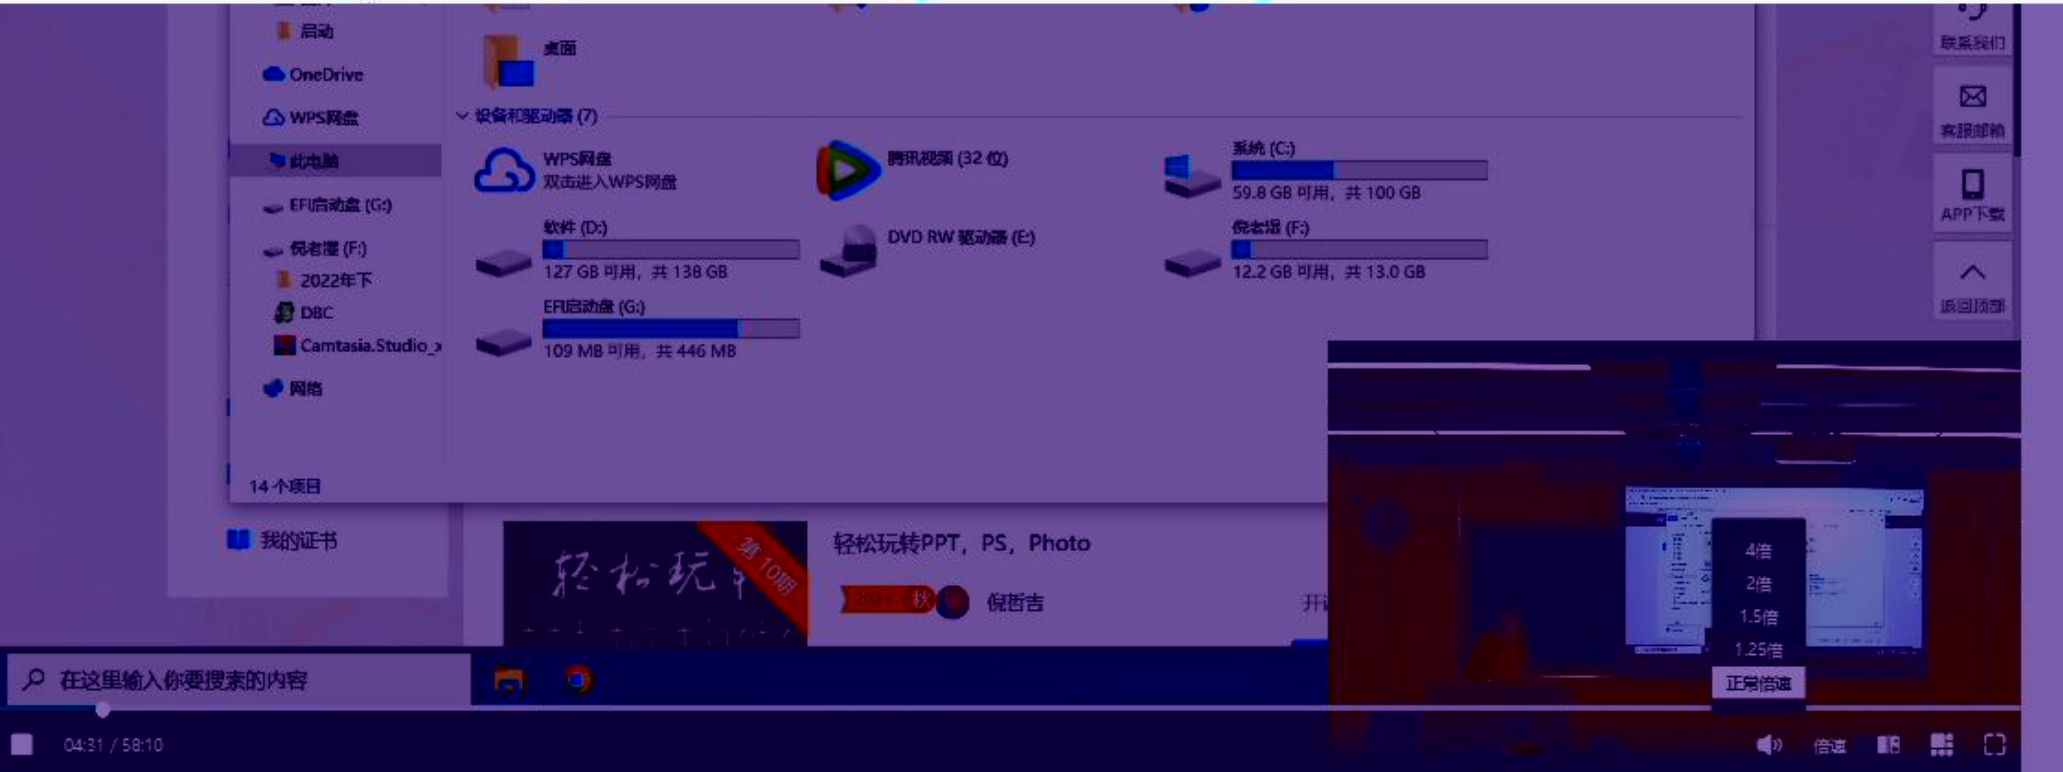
启动
OneDrive
WPS网盘
此电脑
EFI启动盘 (G:)
倪老渥 (F:)
2022年下
DBC
Camtasia.Studio_
网络
14 个项目

桌面
设备和驱动器 (7)
WPS网盘
双击进入WPS网盘
腾讯视频 (32 位)
系统 (C:)
59.8 GB 可用，共 100 GB
软件 (D:)
127 GB 可用，共 138 GB
DVD RW 驱动器 (E:)
倪老渥 (F:)
12.2 GB 可用，共 13.0 GB
EFI启动盘 (G:)
109 MB 可用，共 446 MB

联系我们
客服邮箱
APP下载
返回顶部

我的证书
轻松玩转PPT，PS，Photo
第10期
倪哲吉
开

4倍
2倍
1.5倍
1.25倍
正常倍速

在这里输入你要搜索的内容
04:31 / 58:10
倍速